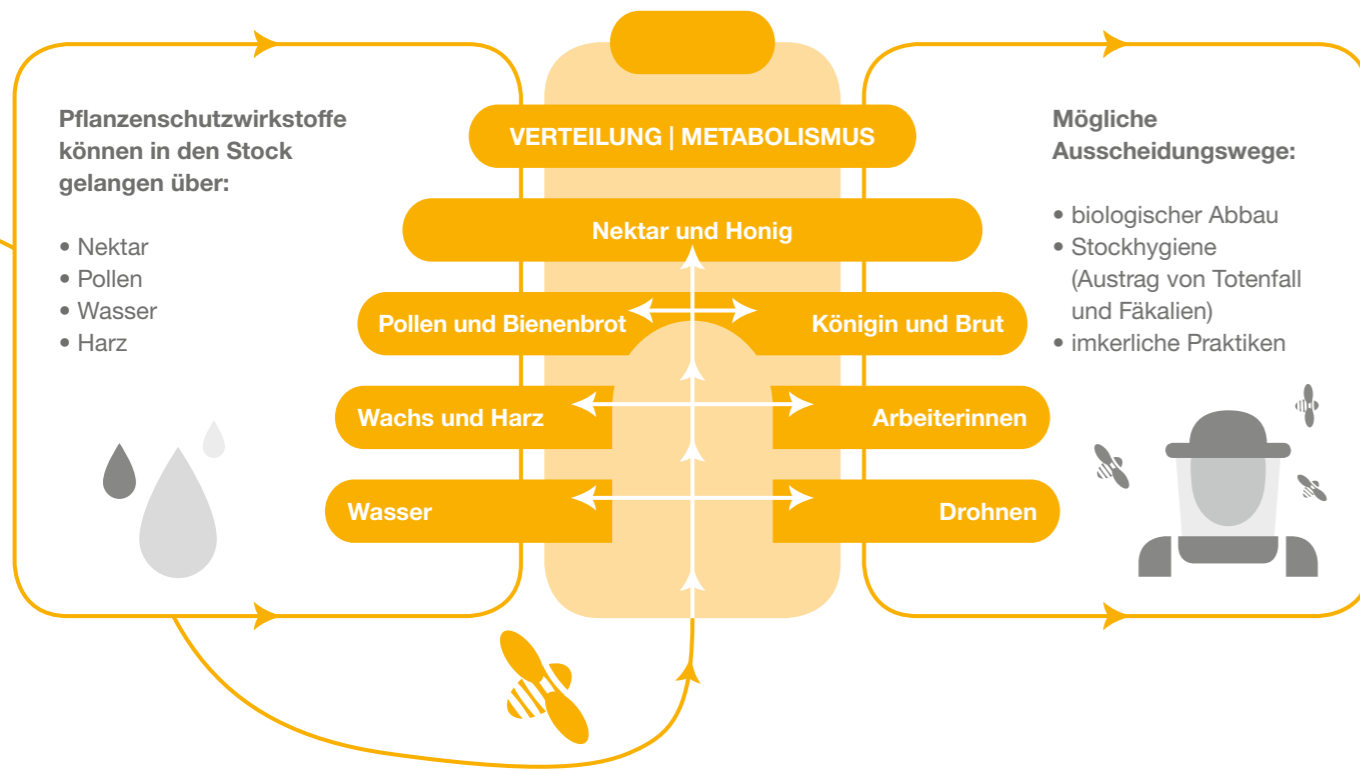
Pflanzenschutzwirkstoffe können in den Stock gelangen über:

• Nektar
• Pollen
• Wasser
• Harz

VERTEILUNG | METABOLISMUS

Nektar und Honig

Pollen und Bienenbrot

Königin und Brut

Wachs und Harz

Arbeiterinnen

Wasser

Drohnen

Mögliche Ausscheidungswege:

• biologischer Abbau
• Stockhygiene (Austrag von Totenfall und Fäkalien)
• imkerliche Praktiken